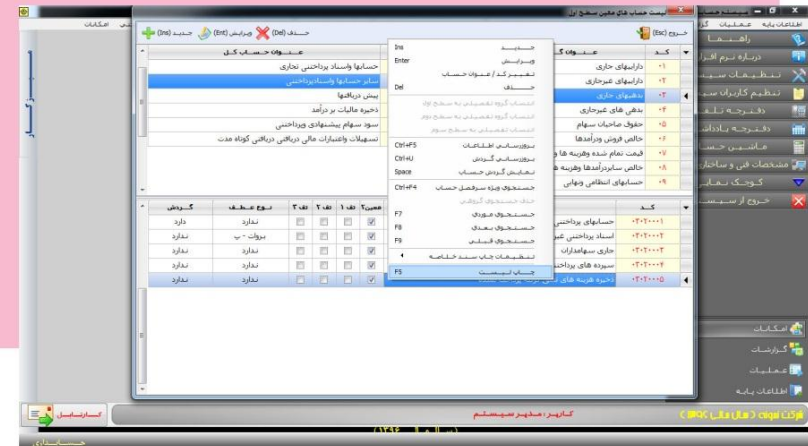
اطلاعات پایه عملیات گزارشات امکانات

لیست حساب های معین سطح اول

خروج (Esc) جدید (Ins) ویرایش (Ent) حذف (Del)

| کد | عنوان گروه | عنوان حساب کل |
|---|---|---|
| ۰۱ | دارائیهای جاری | حسابها واسناد پرداختنی تجاری |
| ۰۲ | دارائیهای غیرجاری | سایر حسابها واسناد پرداختنی |
| ۰۳ | بدهیهای جاری | پیش دریافتها |
| ۰۴ | بدهی های غیرجاری | ذخیره مالیات بر درآمد |
| ۰۵ | حقوق صاحبان سهام | سود سهام پیشنهادی وپرداختنی |
| ۰۶ | خالص فروش ودرآمدها | تسهیلات واعتبارات مالی دریافتی دریافتی کوتاه مدت |
| ۰۷ | قیمت تمام شده وهزینه ها |  |
| ۰۸ | خالص سایردرآمدها وهزینه ها |  |
| ۰۹ | حسابهای انتظامی ونهایی |  |

| کد | عنوان | معین؟ | تف ۱ | تف ۲ | تف ۳ | نوع عطف | گردش |
|---|---|---|---|---|---|---|---|
| ۰۲۰۳۰۰۰۱ | حسابهای پرداختنی | ☑ | ☐ | ☐ | ☐ | ندارد | دارد |
| ۰۲۰۳۰۰۰۲ | اسناد پرداختنی غیر | ☑ | ☐ | ☐ | ☐ | بروات - پ | ندارد |
| ۰۲۰۳۰۰۰۳ | جاری سهامداران | ☑ | ☐ | ☐ | ☐ | ندارد | ندارد |
| ۰۲۰۳۰۰۰۴ | سپرده های پرداختنی | ☑ | ☐ | ☐ | ☐ | ندارد | ندارد |
| ۰۲۰۳۰۰۰۵ | ذخیره هزینه های | ☑ | ☐ | ☐ | ☐ | ندارد | ندارد |

جدید Ins
ویرایش Enter
تغییر کد / عنوان حساب
حذف Del
انتساب گروه تفصیلی به سطح اول
انتساب گروه تفصیلی به سطح دوم
انتساب تفصیلی به سطح سوم
بروزرسانی اطلاعات Ctrl+F5
بروزرسانی گردش Ctrl+U
نمایش گردش حساب Space
جستجوی ویژه سرفصل حساب Ctrl+F4
حذف جستجوی گروهی
جستجوی موردی F7
جستجوی بعدی F8
جستجوی قبلی F9
تنظیمات چاپ سند خلاصه
چاپ لیست F5

راهنما
درباره نرم افزار
تنظیمات سیستم
تنظیم کاربران سیستم
دفترچه یادداشت
ماشین حساب
مشخصات فنی و سازمان
کوچک نمایی
خروج از سیستم

امکانات
گزارشات
عملیات
اطلاعات پایه

کاربر : مدیر سیستم
شرکت نمونه ( سال مالی ۱۳۹۶ )
( سال مالی ۱۳۹۶ )
کارتابل